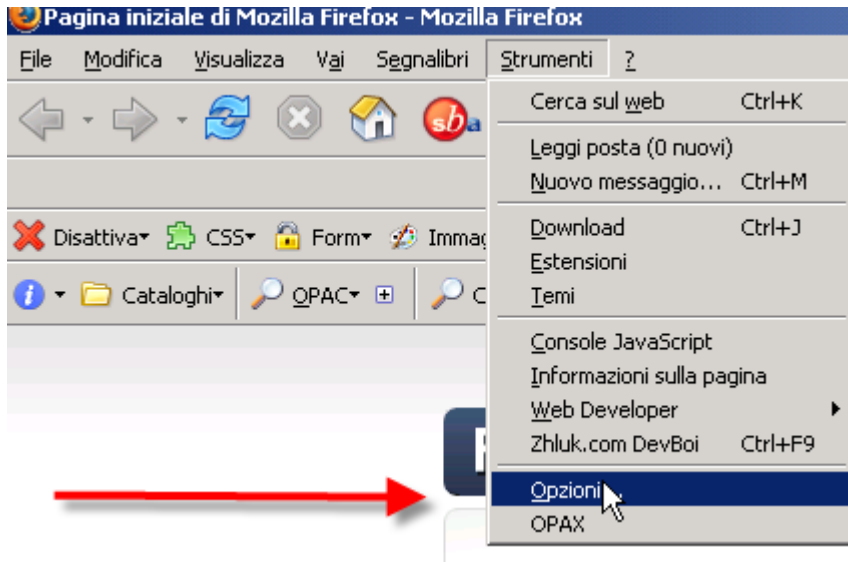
Pagina iniziale di Mozilla Firefox - Mozilla Firefox

File Modifica Visualizza Vai Segnalibri Strumenti ?

sba

Disattiva CSS Form Immag

Cataloghi OPAC C

Cerca sul web Ctrl+K

Leggi posta (0 nuovi)
Nuovo messaggio... Ctrl+M

Download Ctrl+J
Estensioni
Temi

Console JavaScript
Informazioni sulla pagina
Web Developer
Zhluk.com DevBoi Ctrl+F9

Opzioni
OPAX